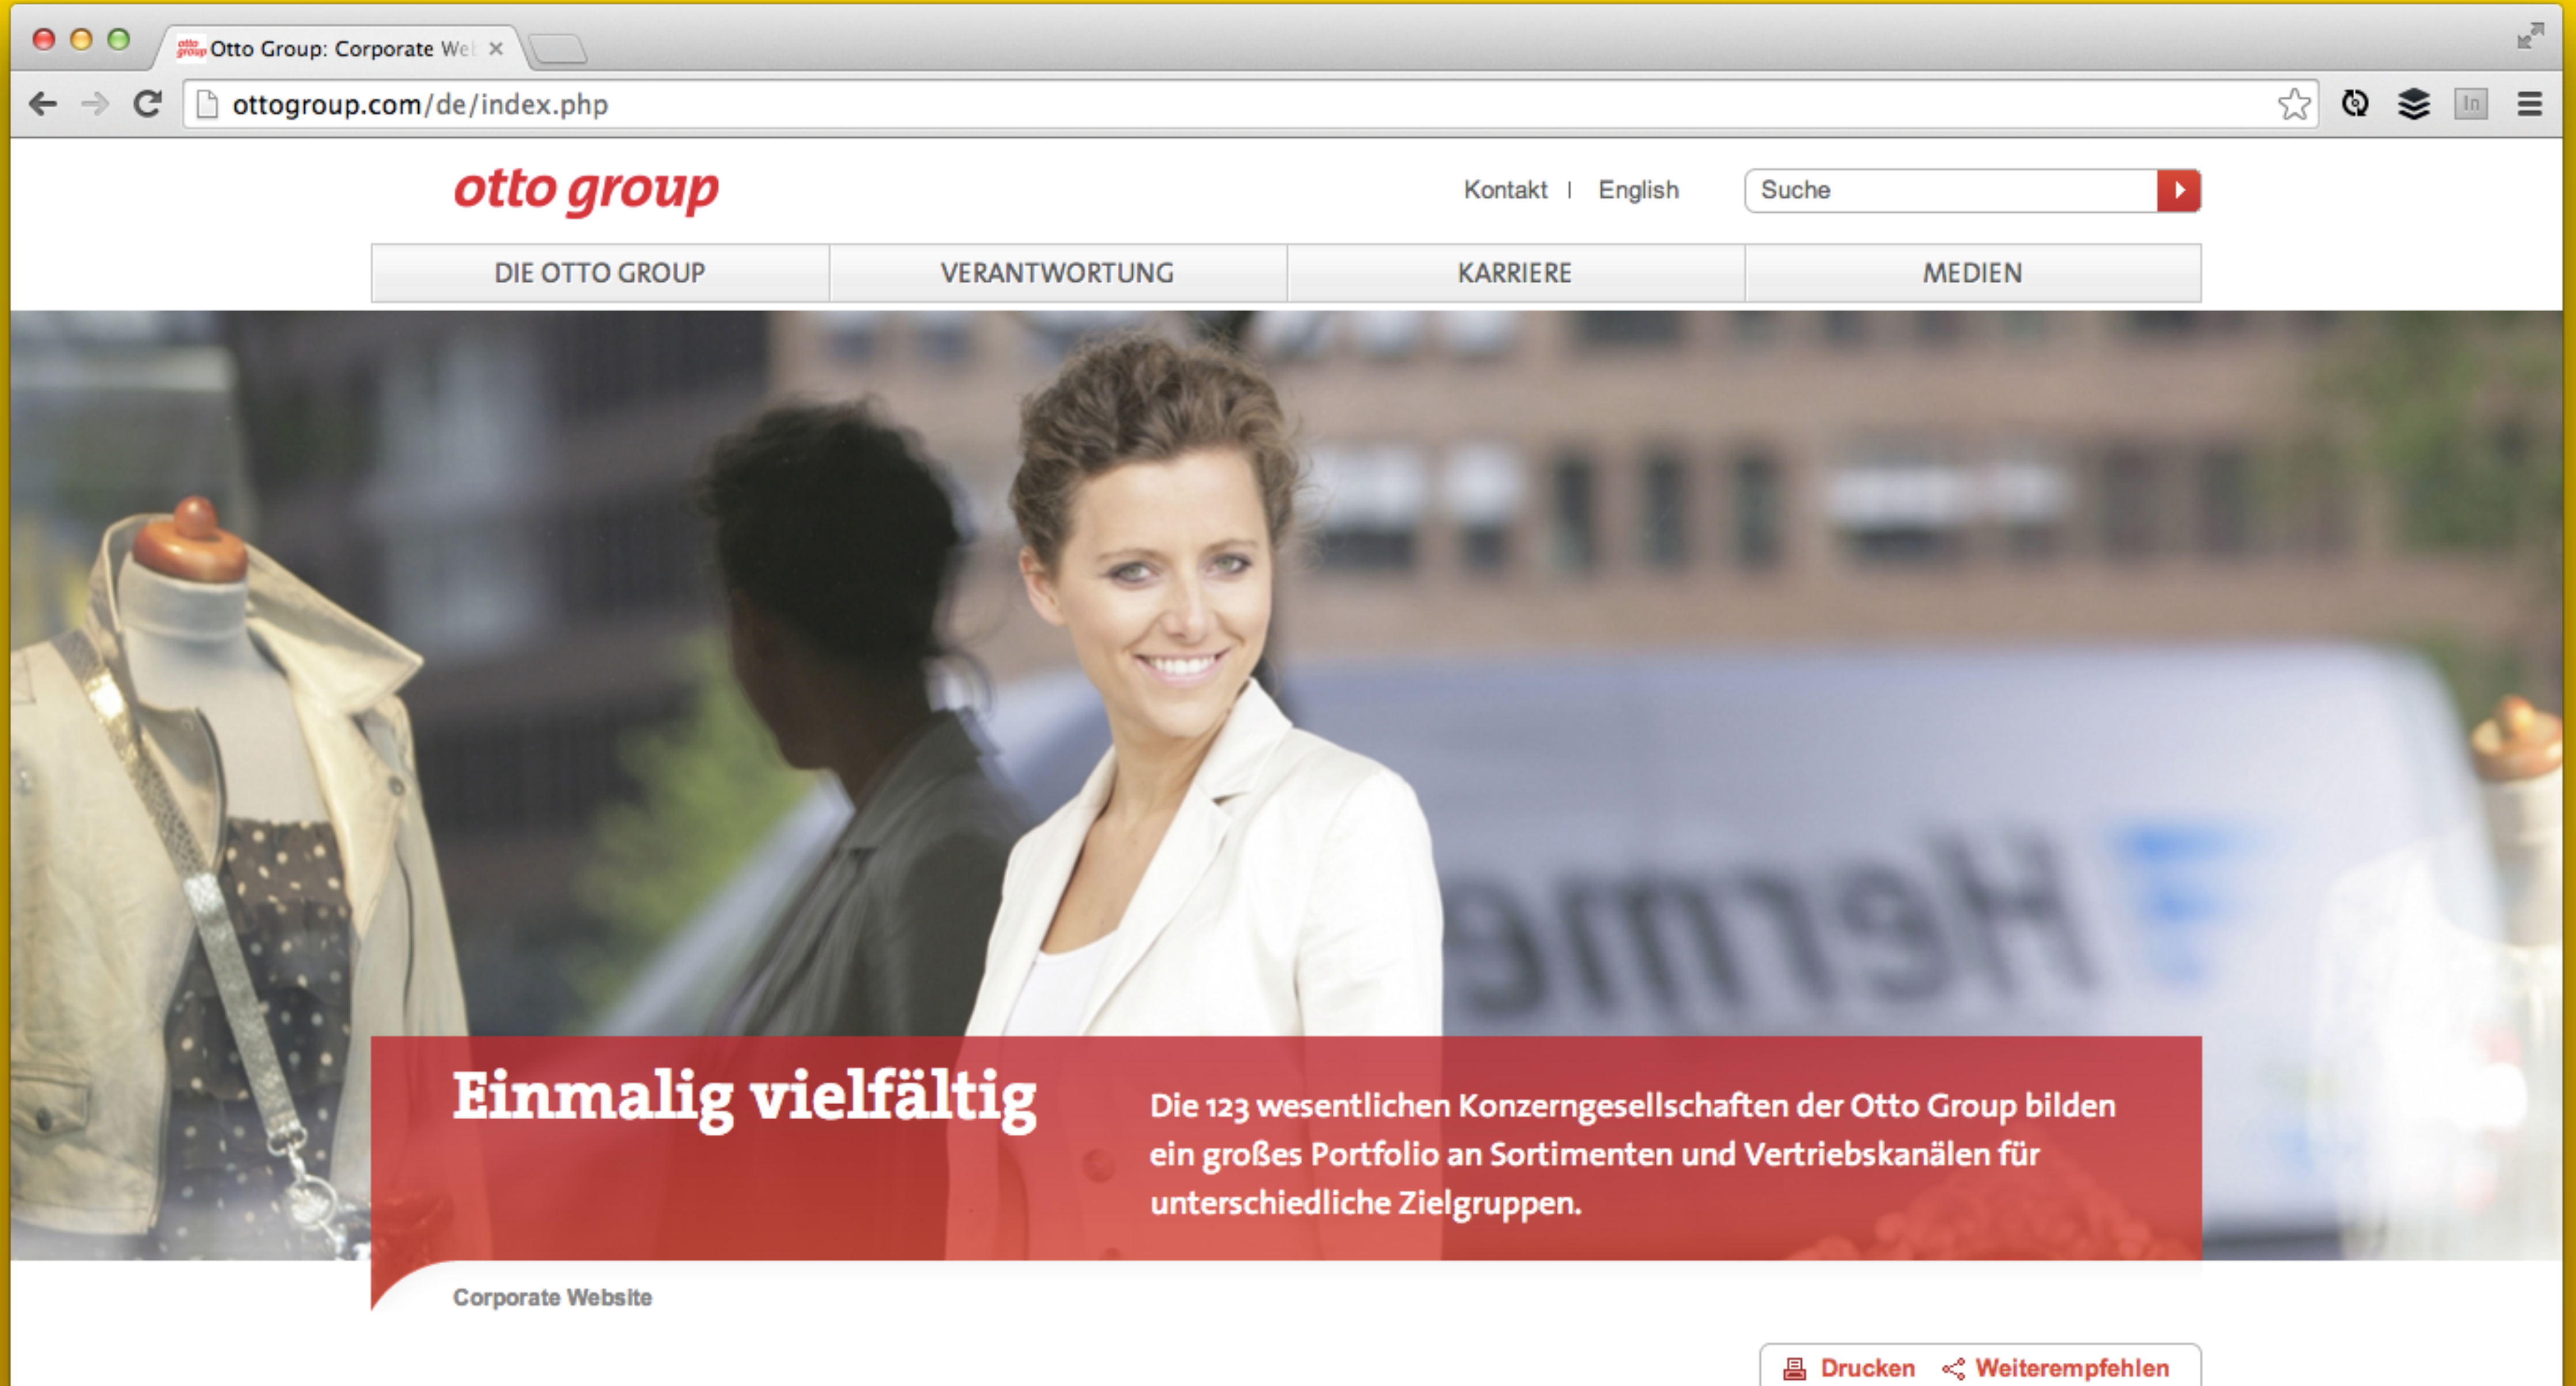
Otto Group: Corporate We ×

ottogroup.com/de/index.php

otto group

Kontakt | English

Suche

DIE OTTO GROUP | VERANTWORTUNG | KARRIERE | MEDIEN

Hermes

Einmalig vielfältig

Die 123 wesentlichen Konzerngesellschaften der Otto Group bilden ein großes Portfolio an Sortimenten und Vertriebskanälen für unterschiedliche Zielgruppen.

Corporate Website

Drucken Weiterempfehlen